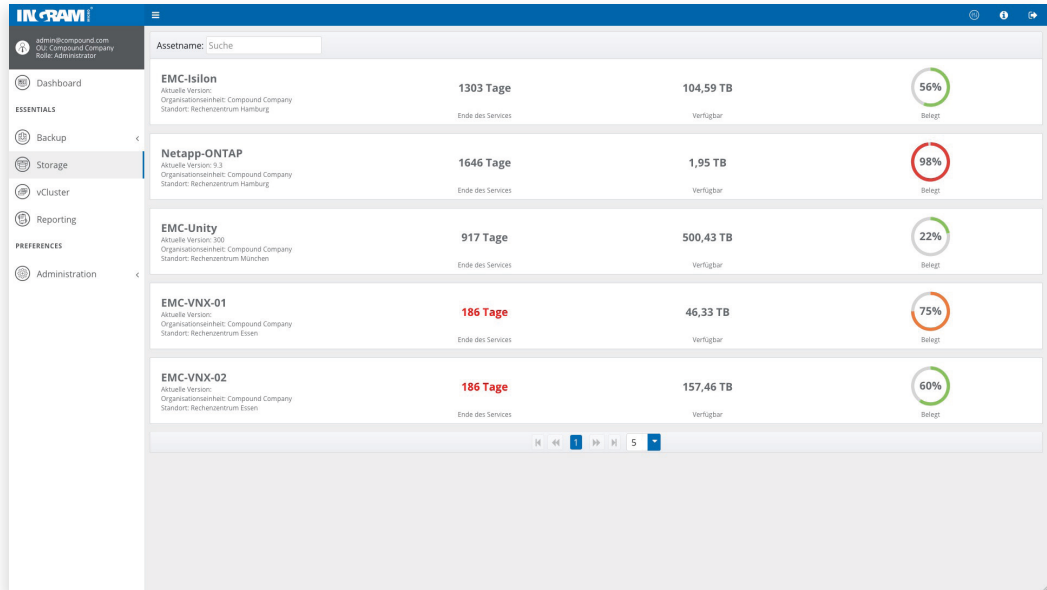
INGRAM

admin@compound.com
OU: Compound Company
Rolle: Administrator

Dashboard
ESSENTIALS
Backup
Storage
vCluster
Reporting
PREFERENCES
Administration

Assetname: Suche

EMC-Isilon
Aktuelle Version:
Organisationseinheit: Compound Company
Standort: Rechenzentrum Hamburg
1303 Tage
Ende des Services
104,59 TB
Verfügbar
56%
Belegt

Netapp-ONTAP
Aktuelle Version: 9.3
Organisationseinheit: Compound Company
Standort: Rechenzentrum Hamburg
1646 Tage
Ende des Services
1,95 TB
Verfügbar
98%
Belegt

EMC-Unity
Aktuelle Version: 300
Organisationseinheit: Compound Company
Standort: Rechenzentrum München
917 Tage
Ende des Services
500,43 TB
Verfügbar
22%
Belegt

EMC-VNX-01
Aktuelle Version:
Organisationseinheit: Compound Company
Standort: Rechenzentrum Essen
186 Tage
Ende des Services
46,33 TB
Verfügbar
75%
Belegt

EMC-VNX-02
Aktuelle Version:
Organisationseinheit: Compound Company
Standort: Rechenzentrum Essen
186 Tage
Ende des Services
157,46 TB
Verfügbar
60%
Belegt

1 5